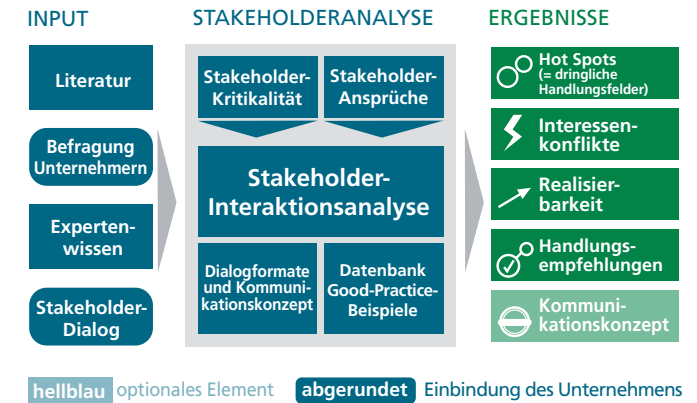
INPUT

Literatur

Befragung Unternehmern

Expertenwissen

Stakeholder-Dialog

STAKEHOLDERANALYSE

Stakeholder-Kritikalität

Stakeholder-Ansprüche

Stakeholder-Interaktionsanalyse

Dialogformate und Kommunikationskonzept

Datenbank Good-Practice-Beispiele

ERGEBNISSE

Hot Spots (= dringliche Handlungsfelder)

Interessenkonflikte

Realisierbarkeit

Handlungsempfehlungen

Kommunikationskonzept

hellblau optionales Element

abgerundet Einbindung des Unternehmens